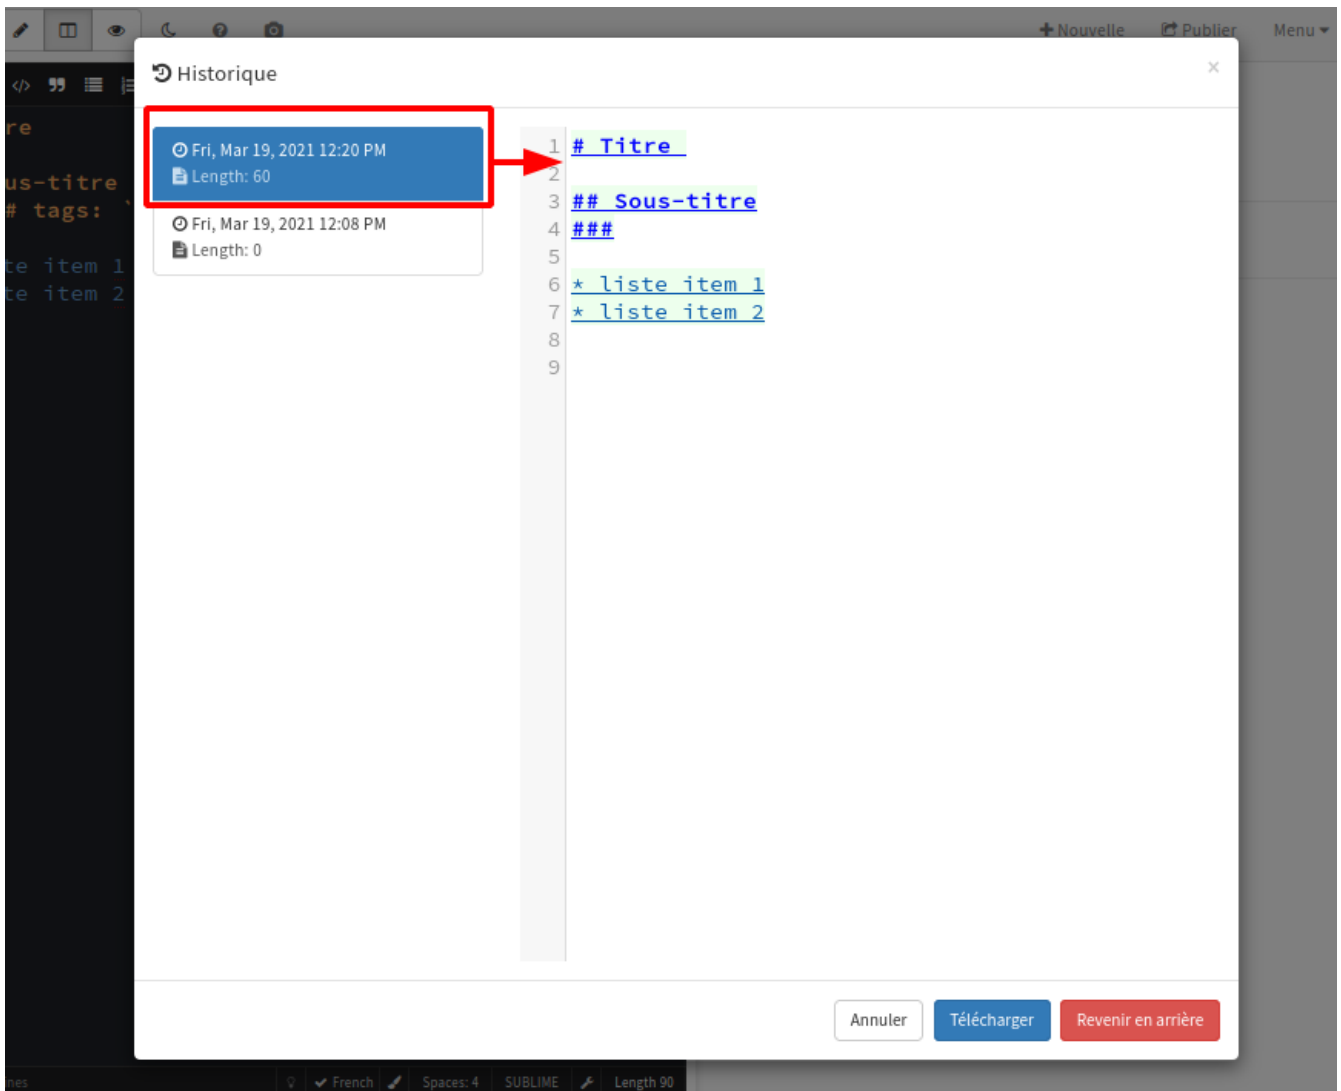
Nouvelle Publier Menu

re

us-titre
# tags:

te item 1
te item 2

Historique

×

Fri, Mar 19, 2021 12:20 PM
Length: 60

Fri, Mar 19, 2021 12:08 PM
Length: 0

1 # Titre
2
3 ## Sous-titre
4 ###
5
6 * liste item 1
7 * liste item 2
8
9

Annuler Télécharger Revenir en arrière

nes French Spaces: 4 SUBLIME Length 90